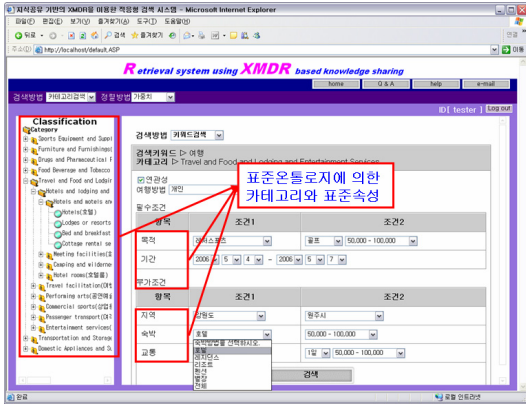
지식공유 기반의 XMDR을 이용한 적응형 검색 시스템 - Microsoft Internet Explorer

파일(F) 편집(E) 보기(V) 즐겨찾기(A) 도구(T) 도움말(H)

뒤로 즐겨찾기

주소(D) http://localhost/default.ASP 이동

Retrieval system using XMDR based knowledge sharing

home Q & A help e-mail

검색방법 카테고리검색 정렬방법 가용성

ID[ tester ] Log out

Classification

Category

Sports Equipment and Suppl

Furniture and Furnishings(

Drugs and Pharmaceutical F

Food Beverage and Tobacco

Travel and Food and Lodgin

Hotels and lodging and

Hotels and motels and

Hotels(호텔)

Lodges or resorts

Bed and breakfast

Cottage rental se

Meeting facilities(

Camping and wilderne

Motel rooms(모텔룸)

Travel facilitation(여

Performing arts(공연예

Commercial sports(상업

Passenger transport(여

Entertainment services(

Transportation and Storage

Domestic Appliances and Su

검색방법 키워드검색

검색키워드 ▷ 여행

카테고리 ▷ Travel and Food and Lodging and Entertainment Services

연관성

여행방법 개인

표준온톨로지에 의한 카테고리와 표준속성

필수조건

| 항목 | 조건1 | 조건2 |
|---|---|---|
| 목적 | 레저스포츠 | 골프 50,000 - 100,000 |
| 기간 | 2006 5 4 ~ 2006 5 7 | |

부가조건

| 항목 | 조건1 | 조건2 |
|---|---|---|
| 지역 | 강원도 | 원주시 |
| 숙박 | 호텔 | 50,000 - 100,000 |
| 교통 | 숙박방법을 선택하시오. 호텔 레지던스 리조트 펜션 별장 기타 | 1일 50,000 - 100,000 |

검색

완료 로컬 인트라넷